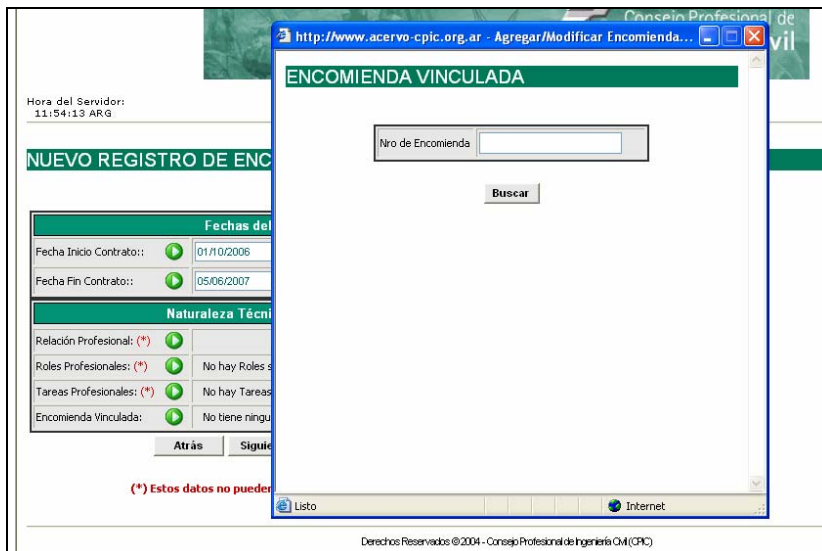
Consejo Profesional de
vil

Hora del Servidor:
11:54:13 ARG

NUEVO REGISTRO DE ENC

| Fechas del | |
|---|---|
| Fecha Inicio Contrato:: | 01/10/2006 |
| Fecha Fin Contrato:: | 05/06/2007 |

| Naturaleza Técni | |
|---|---|
| Relación Profesional: (*) | |
| Roles Profesionales: (*) | No hay Roles s |
| Tareas Profesionales: (*) | No hay Tareas |
| Encomienda Vinculada: | No tiene ningu |

Atrás Sigui

(*) Estos datos no pueder

http://www.acervo-cpic.org.ar - Agregar/Modificar Encomienda...

ENCOMIENDA VINCULADA

Nro de Encomienda

Buscar

Listo
Internet

Derechos Reservados © 2004 - Consejo Profesional de Ingeniería Civil (CPIC)